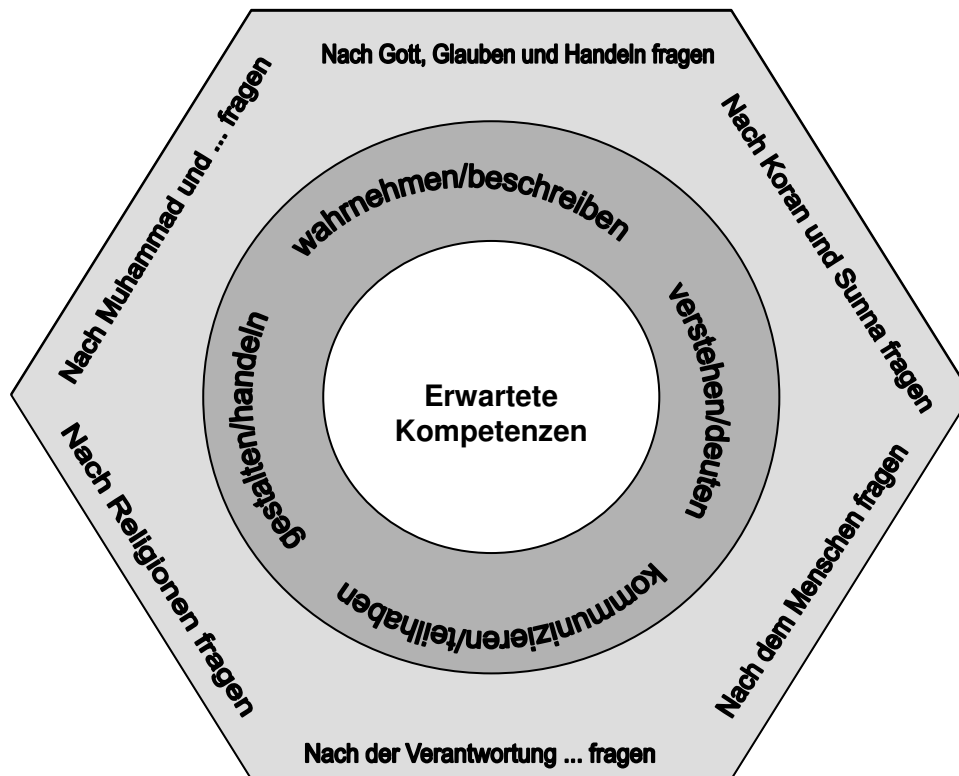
Nach Gott, Glauben und Handeln fragen

Nach Koran und Sunna fragen

Nach dem Menschen fragen

Nach der Verantwortung ... fragen

Nach Religionen fragen

Nach Muhammad und ... fragen

wahrnehmen/beschreiben

verstehen/deuten

kommunizieren/teilhaben

gestalten/handeln

Erwartete Kompetenzen